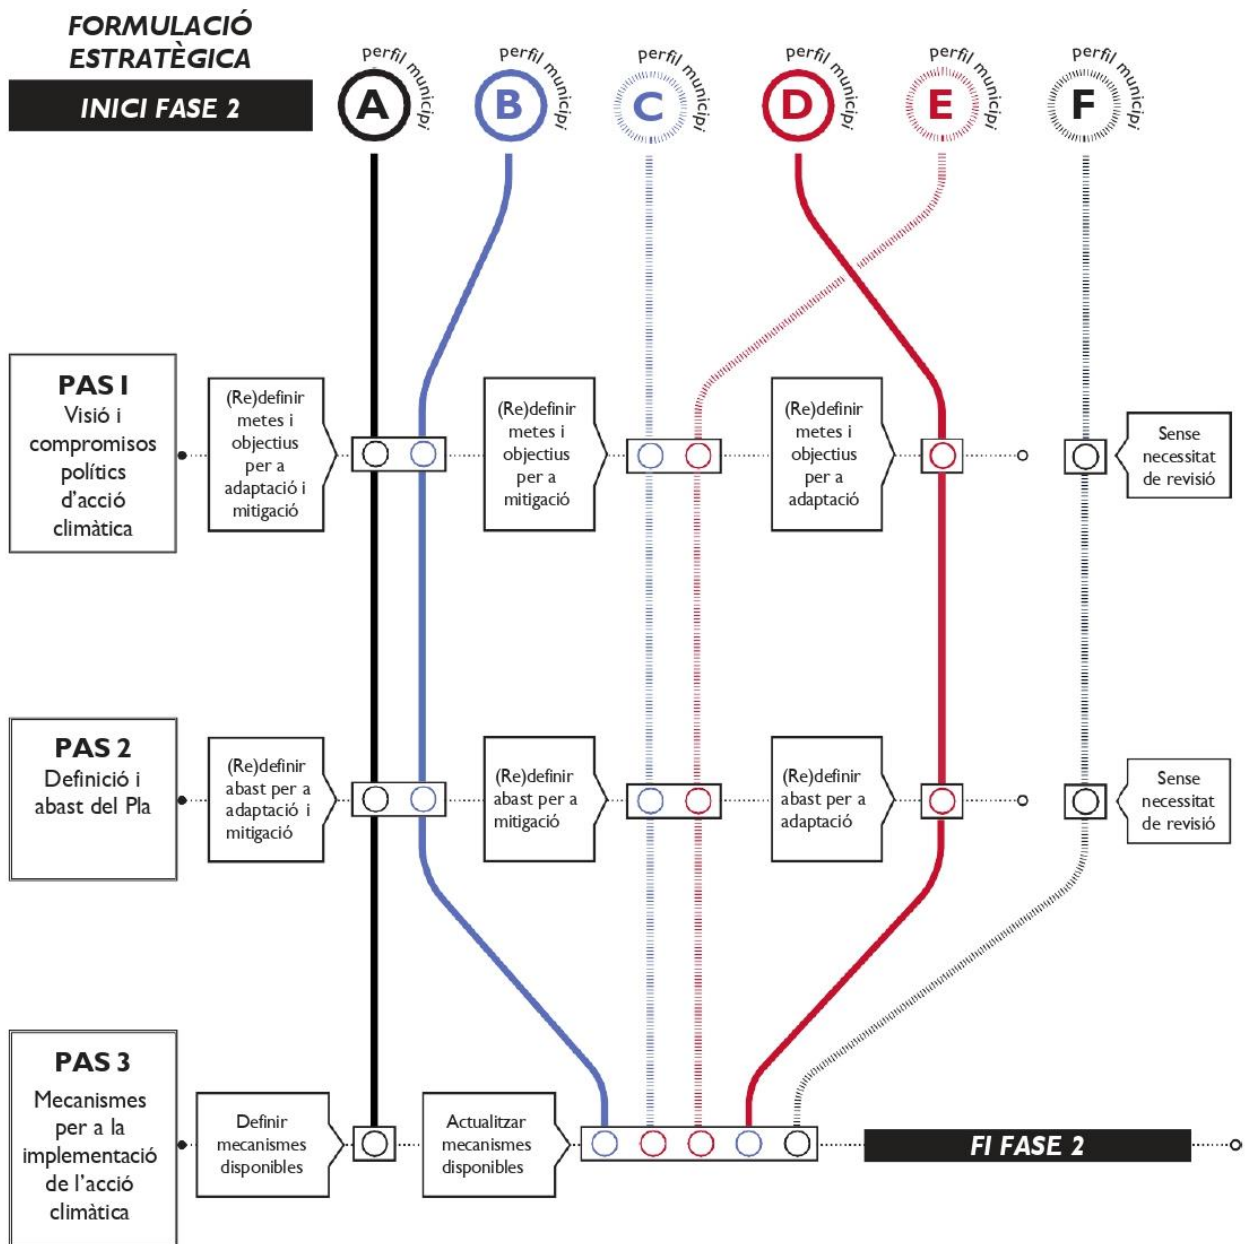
FORMULACIÓ ESTRATÈGICA

INICI FASE 2

perfil municipi
A

perfil municipi
B

perfil municipi
C

perfil municipi
D

perfil municipi
E

perfil municipi
F

PAS 1
Visió i compromisos polítics d'acció climàtica

(Re)definir metes i objectius per a adaptació i mitigació

(Re)definir metes i objectius per a mitigació

(Re)definir metes i objectius per a adaptació

Sense necessitat de revisió

PAS 2
Definició i abast del Pla

(Re)definir abast per a adaptació i mitigació

(Re)definir abast per a mitigació

(Re)definir abast per a adaptació

Sense necessitat de revisió

PAS 3
Mecanismes per a la implementació de l'acció climàtica

Definir mecanismes disponibles

Actualitzar mecanismes disponibles

FI FASE 2